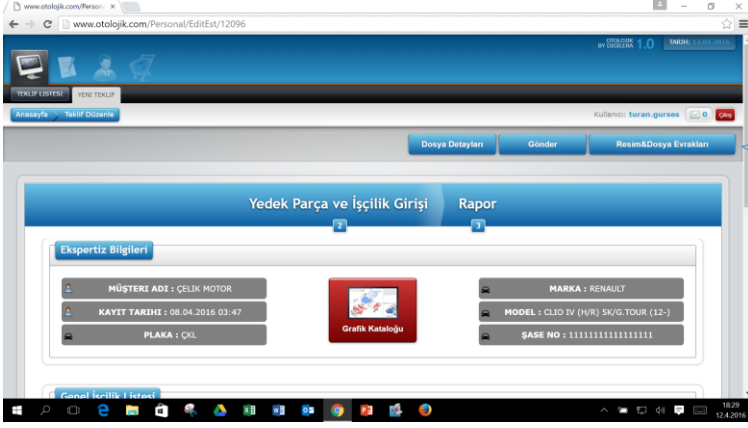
www.otolojik.com/Persona ×

www.otolojik.com/Personal/EditEst/12096

OTOLOJIK BY DIGILERA 1.0 TARİH: 13.04.2016

TEKLIF LISTESI YENI TEKLIF

Anasayfa Teklif Düzenle

Kullanıcı: turan.gurses 0 Çıkış

Dosya Detayları Gönder Resim&Dosya Evrakları

Yedek Parça ve İşçilik Girişi 2 Rapor 3

Ekspertiz Bilgileri

MÜŞTERI ADI : ÇELIK MOTOR

KAYIT TARIHI : 08.04.2016 03:47

PLAKA : ÇKL

Grafik Kataloğu

MARKA : RENAULT

MODEL : CLIO IV (H/R) 5K/G.TOUR (12-)

ŞASE NO : 11111111111111111

Genel İşçilik Listesi

18:29
12.4.2016